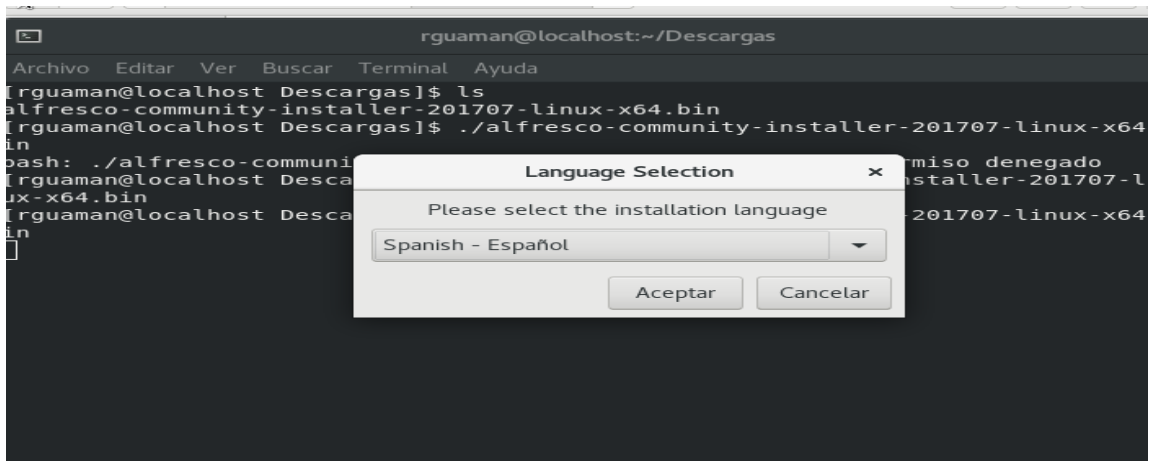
rguaman@localhost:~/Descargas

Archivo Editar Ver Buscar Terminal Ayuda

[rguaman@localhost Descargas]$ ls
alfresco-community-installer-201707-linux-x64.bin
[rguaman@localhost Descargas]$ ./alfresco-community-installer-201707-linux-x64
in
bash: ./alfresco-communi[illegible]rmiso denegado
[rguaman@localhost Desca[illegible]nstaller-201707-l
ux-x64.bin
[rguaman@localhost Desca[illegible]-201707-linux-x64
in

Language Selection ×

Please select the installation language

Spanish - Español

Aceptar Cancelar